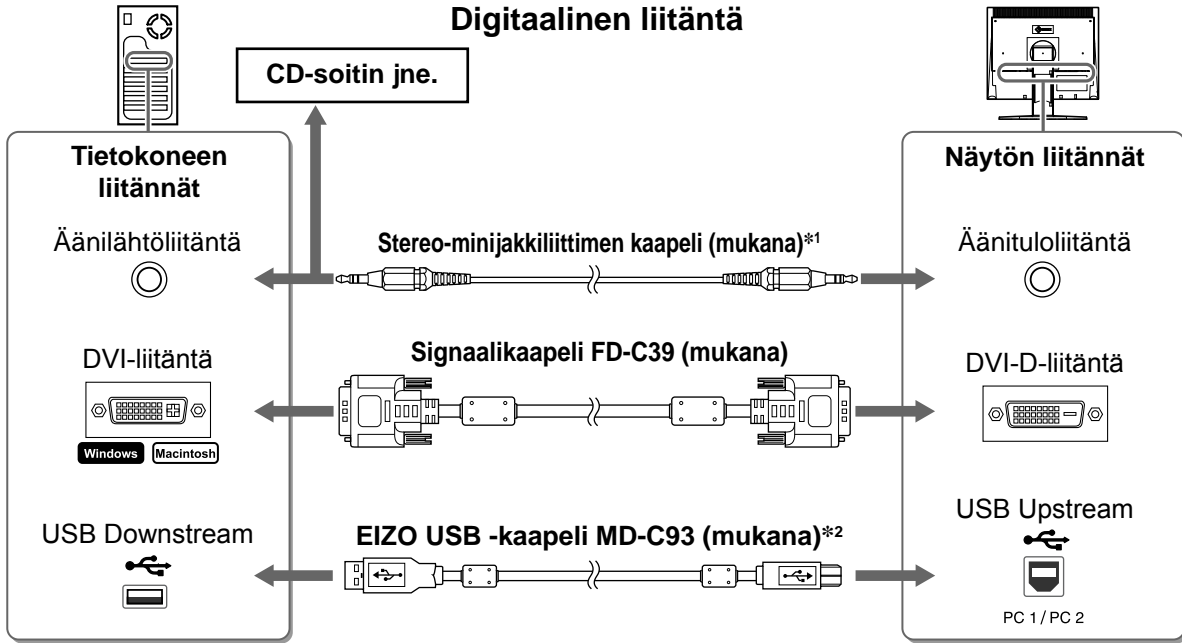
Digitaalinen liitäntä

CD-soitin jne.

Tietokoneen liitännät

Äänilähtöliitäntä

DVI-liitäntä

Windows Macintosh

USB Downstream

Stereo-minijakkiliittimen kaapeli (mukana)*1

Signaalikaapeli FD-C39 (mukana)

EIZO USB -kaapeli MD-C93 (mukana)*2

Näytön liitännät

Äänituloliitäntä

DVI-D-liitäntä

USB Upstream

PC 1 / PC 2